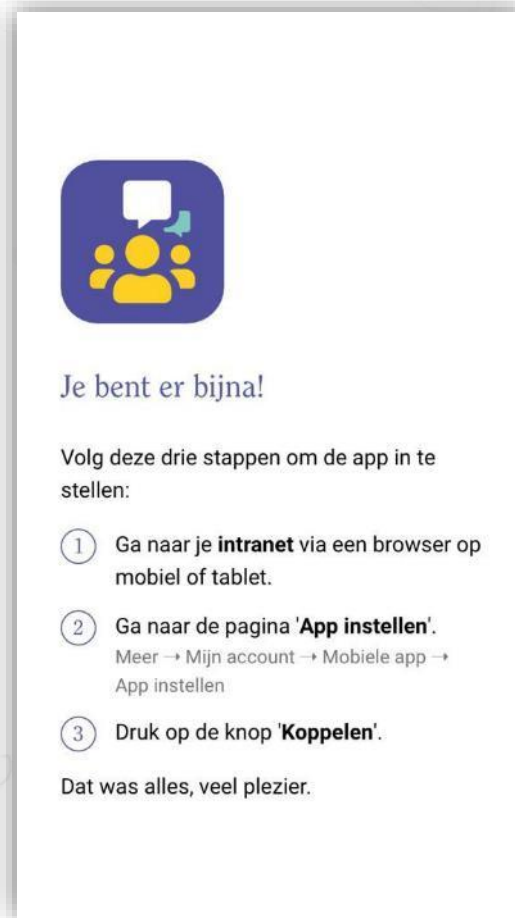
Je bent er bijna!

Volg deze drie stappen om de app in te stellen:

1 Ga naar je **intranet** via een browser op mobiel of tablet.

2 Ga naar de pagina '**App instellen**'.
Meer → Mijn account → Mobiele app → App instellen

3 Druk op de knop '**Koppelen**'.

Dat was alles, veel plezier.